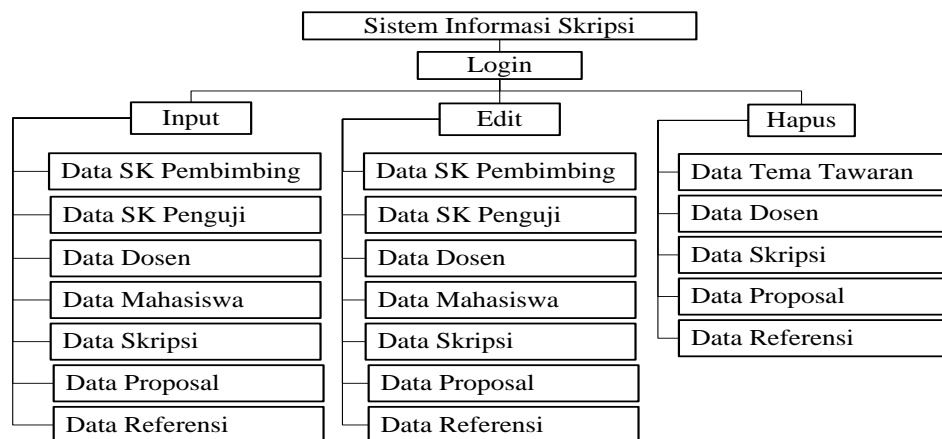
Sistem Informasi Skripsi

Login

Input

Data SK Pembimbing

Data SK Penguji

Data Dosen

Data Mahasiswa

Data Skripsi

Data Proposal

Data Referensi

Edit

Data SK Pembimbing

Data SK Penguji

Data Dosen

Data Mahasiswa

Data Skripsi

Data Proposal

Data Referensi

Hapus

Data Tema Tawaran

Data Dosen

Data Skripsi

Data Proposal

Data Referensi